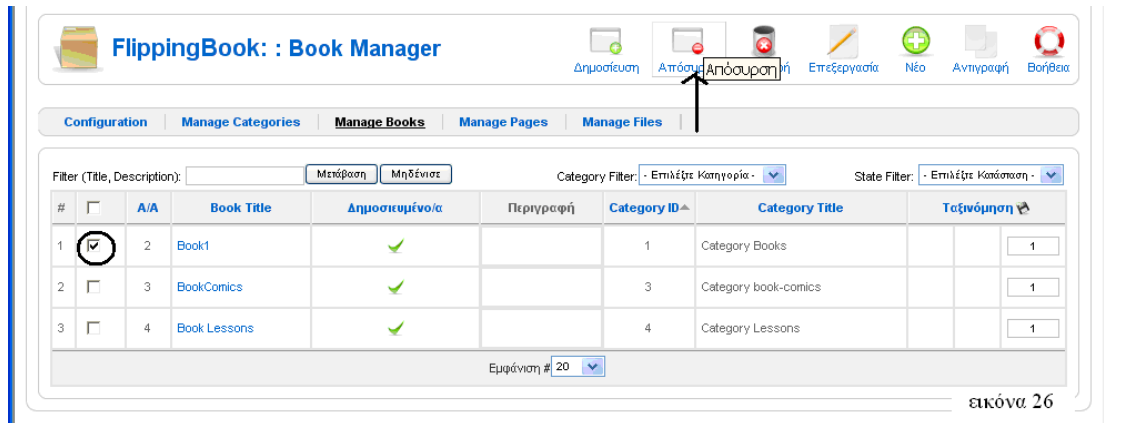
FlippingBook: : Book Manager

Δημοσίευση Απόσυ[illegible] Απόσυρση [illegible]ή Επεξεργασία Νέο Αντιγραφή Βοήθεια

Configuration | Manage Categories | Manage Books | Manage Pages | Manage Files

Filter (Title, Description): Μετάβαση Μηδένισε Category Filter: - Επιλέξτε Κατηγορία - State Filter: - Επιλέξτε Κατάσταση -

| # | | A/A | Book Title | Δημοσιευμένο/α | Περιγραφή | Category ID | Category Title | Ταξινόμηση | | |
|---|---|---|---|---|---|---|---|---|---|---|
| 1 | ☑ | 2 | Book1 | ✓ | | 1 | Category Books | | | 1 |
| 2 | ☐ | 3 | BookComics | ✓ | | 3 | Category book-comics | | | 1 |
| 3 | ☐ | 4 | Book Lessons | ✓ | | 4 | Category Lessons | | | 1 |

Εμφάνιση # 20

εικόνα 26